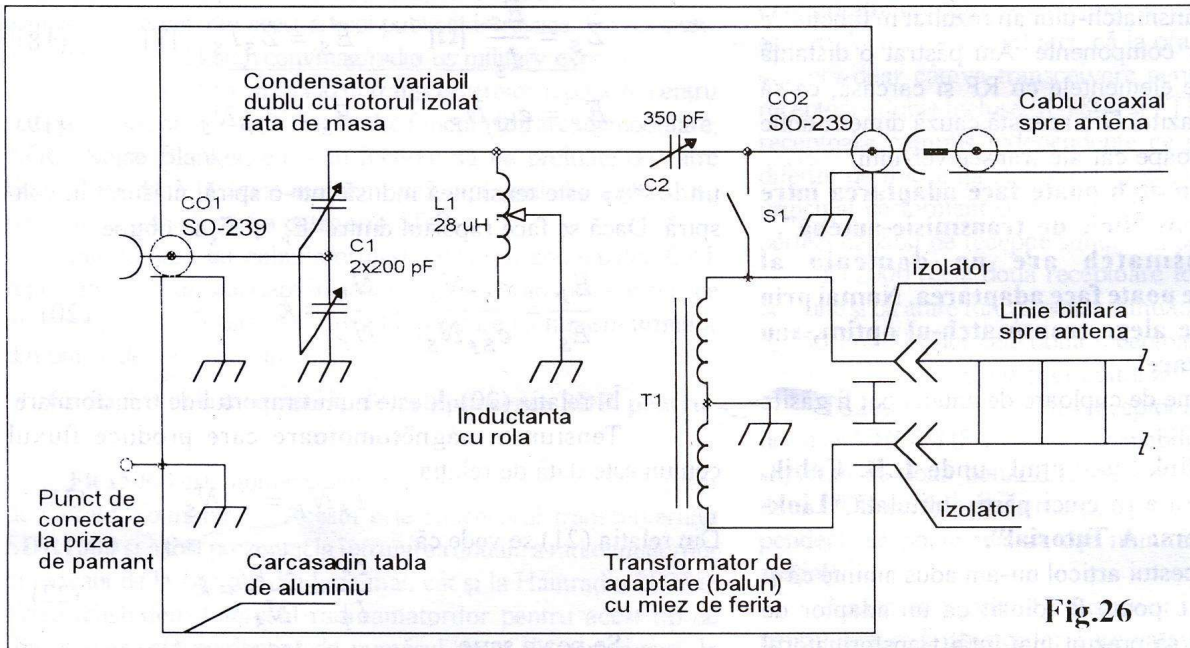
Condensator variabil dublu cu rotorul izolat fata de masa

350 pF

CO2
SO-239

Cablu coaxial spre antena

C2

S1

CO1
SO-239

L1
28 uH

C1
2x200 pF

izolator

Linie bifilara spre antena

T1

Inductanta cu rola

Punct de conectare la priza de pamant

izolator

Carcasadin tabla de aluminiu

Transformator de adaptare (balun) cu miez de ferita

Fig.26